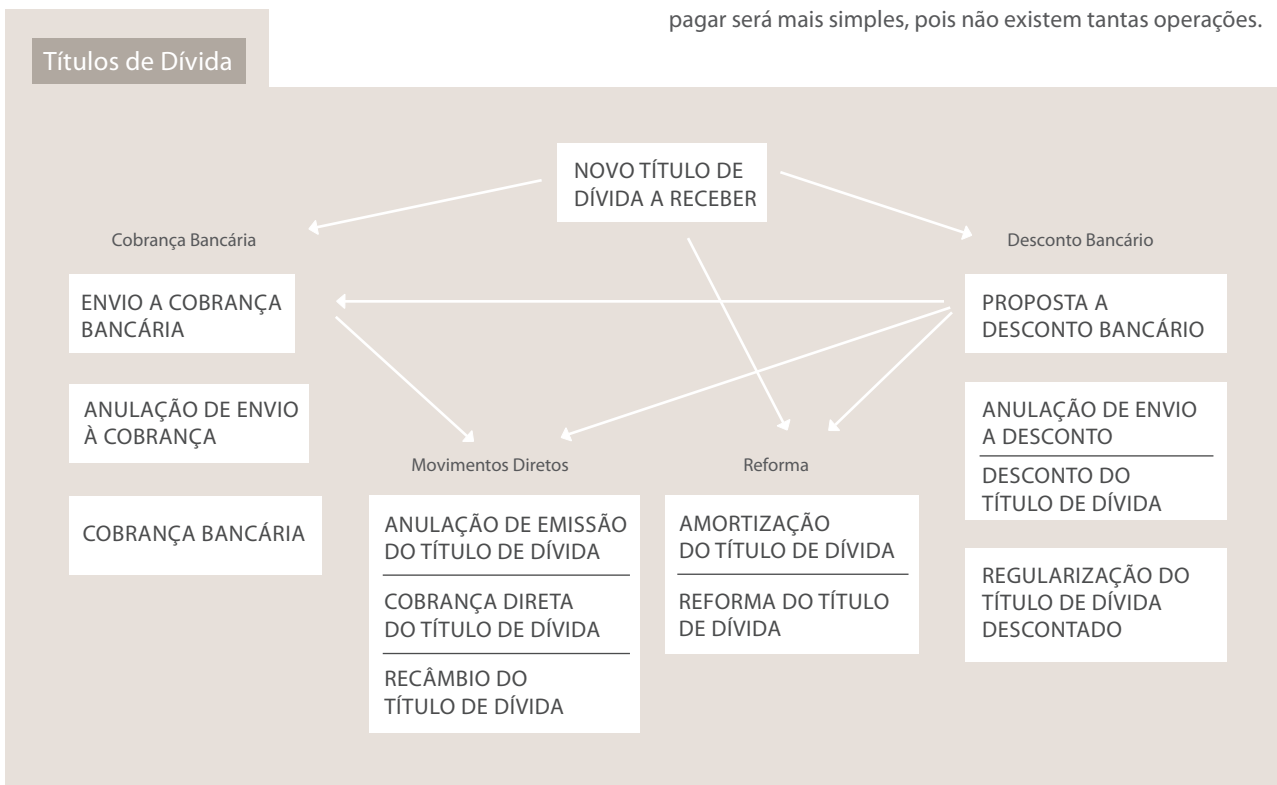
pagar será mais simples, pois não existem tantas operações.

Títulos de Dívida

NOVO TÍTULO DE DÍVIDA A RECEBER

Cobrança Bancária

Desconto Bancário

ENVIO A COBRANÇA BANCÁRIA

ANULAÇÃO DE ENVIO À COBRANÇA

COBRANÇA BANCÁRIA

Movimentos Diretos

ANULAÇÃO DE EMISSÃO DO TÍTULO DE DÍVIDA

COBRANÇA DIRETA DO TÍTULO DE DÍVIDA

RECÂMBIO DO TÍTULO DE DÍVIDA

Reforma

AMORTIZAÇÃO DO TÍTULO DE DÍVIDA

REFORMA DO TÍTULO DE DÍVIDA

PROPOSTA A DESCONTO BANCÁRIO

ANULAÇÃO DE ENVIO A DESCONTO

DESCONTO DO TÍTULO DE DÍVIDA

REGULARIZAÇÃO DO TÍTULO DE DÍVIDA DESCONTADO